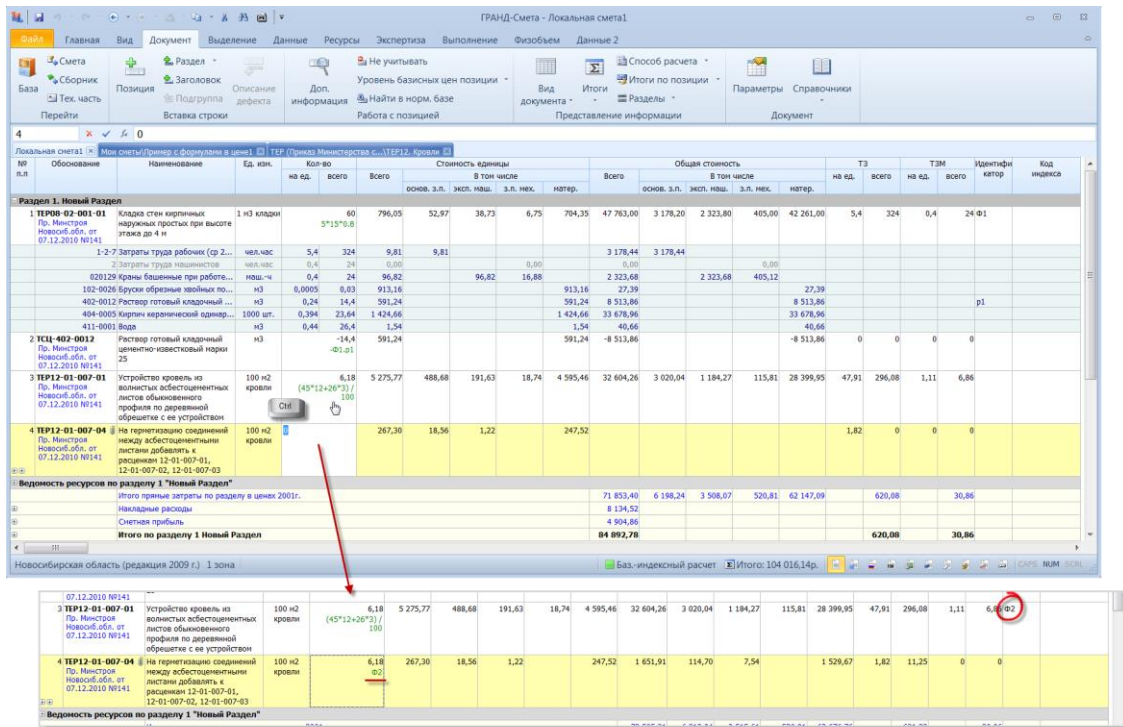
ГРАНД-Смета - Локальная смета1

Файл Главная Вид Документ Выделение Данные Ресурсы Экспертиза Выполнение Физобъем Данные 2

База Смета Сборник Тех. часть Перейти
Позиция Раздел Заголовок Подгруппа Описание дефекта Вставка строки
Доп. информация Не учитывать Уровень базисных цен позиции Найти в норм. базе Работа с позицией
Вид документа Итоги Способ расчета Итоги по позиции Разделы Представление информации
Параметры Справочники Документ

4 $f_x$ 0

Локальная смета1 | Мои сметы\Пример с формулами в цене1 | ТЕР (Приказ Министерства с...\ТЕР12. Кровли

| № п.п | Обоснование | Наименование | Ед. изм. | Кол-во на ед. | Кол-во всего | Стоимость единицы Всего | основ. з.п. | эксп. маш. | з.п. мех. | матер. | Общая стоимость Всего | основ. з.п. | эксп. маш. | з.п. мех. | матер. | ТЗ на ед. | ТЗ всего | ТЗМ на ед. | ТЗМ всего | Идентификатор | Код индекса |
|---|---|---|---|---|---|---|---|---|---|---|---|---|---|---|---|---|---|---|---|---|---|
| Раздел 1. Новый Раздел | | | | | | | | | | | | | | | | | | | | | |
| 1 | ТЕР08-02-001-01 Пр. Минстроя Новосиб.обл. от 07.12.2010 №141 | Кладка стен кирпичных наружных простых при высоте этажа до 4 м | 1 м3 кладки | | 60 5*15*0.8 | 796,05 | 52,97 | 38,73 | 6,75 | 704,35 | 47 763,00 | 3 178,20 | 2 323,80 | 405,00 | 42 261,00 | 5,4 | 324 | 0,4 | 24 | Ф1 | |
| | 1-2-7 | Затраты труда рабочих (ср 2... | чел.час | 5,4 | 324 | 9,81 | 9,81 | | | | 3 178,44 | 3 178,44 | | | | | | | | | |
| | 2 | Затраты труда машинистов | чел.час | 0,4 | 24 | 0,00 | | | 0,00 | | 0,00 | | | 0,00 | | | | | | | |
| | 020129 | Краны башенные при работе... | маш.-ч | 0,4 | 24 | 96,82 | | 96,82 | 16,88 | | 2 323,68 | | 2 323,68 | 405,12 | | | | | | | |
| | 102-0026 | Бруски обрезные хвойных по... | м3 | 0,0005 | 0,03 | 913,16 | | | | 913,16 | 27,39 | | | | 27,39 | | | | | | |
| | 402-0012 | Раствор готовый кладочный ... | м3 | 0,24 | 14,4 | 591,24 | | | | 591,24 | 8 513,86 | | | | 8 513,86 | | | | | p1 | |
| | 404-0005 | Кирпич керамический одинар... | 1000 шт. | 0,394 | 23,64 | 1 424,66 | | | | 1 424,66 | 33 678,96 | | | | 33 678,96 | | | | | | |
| | 411-0001 | Вода | м3 | 0,44 | 26,4 | 1,54 | | | | 1,54 | 40,66 | | | | 40,66 | | | | | | |
| 2 | ТСЦ-402-0012 Пр. Минстроя Новосиб.обл. от 07.12.2010 №141 | Раствор готовый кладочный цементно-известковый марки 25 | м3 | | -14,4 -Ф1.р1 | 591,24 | | | | 591,24 | -8 513,86 | | | | -8 513,86 | 0 | 0 | 0 | 0 | | |
| 3 | ТЕР12-01-007-01 Пр. Минстроя Новосиб.обл. от 07.12.2010 №141 | Устройство кровель из волнистых асбестоцементных листов обыкновенного профиля по деревянной обрешетке с ее устройством | 100 м2 кровли | | 6,18 (45*12+26*3) / 100 | 5 275,77 | 488,68 | 191,63 | 18,74 | 4 595,46 | 32 604,26 | 3 020,04 | 1 184,27 | 115,81 | 28 399,95 | 47,91 | 296,08 | 1,11 | 6,86 | | |
| 4 | ТЕР12-01-007-04 Пр. Минстроя Новосиб.обл. от 07.12.2010 №141 | На герметизацию соединений между асбестоцементными листами добавлять к расценкам 12-01-007-01, 12-01-007-02, 12-01-007-03 | 100 м2 кровли | | 0 | 267,30 | 18,56 | 1,22 | | 247,52 | | | | | | 1,82 | 0 | 0 | 0 | | |

Ctrl

Ведомость ресурсов по разделу 1 "Новый Раздел"
Итого прямые затраты по разделу в ценах 2001г. 71 853,40 6 198,24 3 508,07 520,81 62 147,09 620,08 30,86
Накладные расходы 8 134,52
Сметная прибыль 4 904,86
Итого по разделу 1 Новый Раздел 84 892,78 620,08 30,86

Новосибирская область (редакция 2009 г.) 1 зона
Баз.-индексный расчет Итого: 104 016,14р. CAPS NUM SCRL

07.12.2010 №141
| 3 | ТЕР12-01-007-01 Пр. Минстроя Новосиб.обл. от 07.12.2010 №141 | Устройство кровель из волнистых асбестоцементных листов обыкновенного профиля по деревянной обрешетке с ее устройством | 100 м2 кровли | | 6,18 (45*12+26*3) / 100 | 5 275,77 | 488,68 | 191,63 | 18,74 | 4 595,46 | 32 604,26 | 3 020,04 | 1 184,27 | 115,81 | 28 399,95 | 47,91 | 296,08 | 1,11 | 6,86 | Ф2 |
| 4 | ТЕР12-01-007-04 Пр. Минстроя Новосиб.обл. от 07.12.2010 №141 | На герметизацию соединений между асбестоцементными листами добавлять к расценкам 12-01-007-01, 12-01-007-02, 12-01-007-03 | 100 м2 кровли | | 6,18 Ф2 | 267,30 | 18,56 | 1,22 | | 247,52 | 1 651,91 | 114,70 | 7,54 | | 1 529,67 | 1,82 | 11,25 | 0 | 0 | |

Ведомость ресурсов по разделу 1 "Новый Раздел"